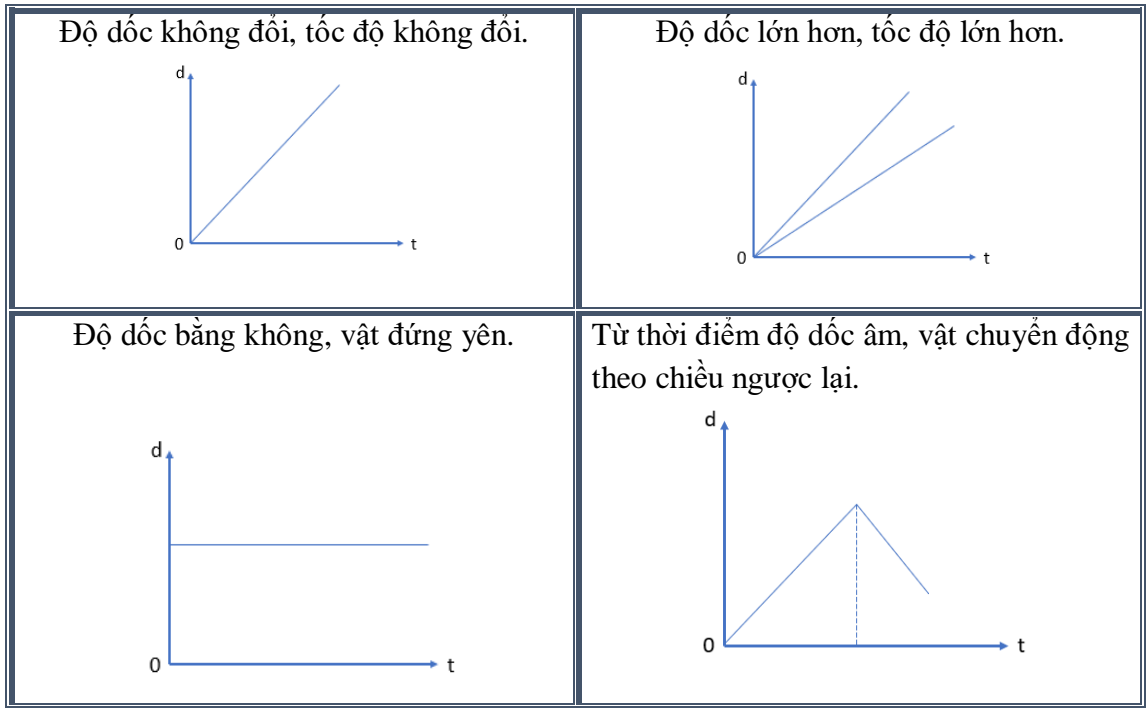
| Độ dốc không đổi, tốc độ không đổi. d 0 t | Độ dốc lớn hơn, tốc độ lớn hơn. d 0 t |
|---|---|
| Độ dốc bằng không, vật đứng yên. d 0 t | Từ thời điểm độ dốc âm, vật chuyển động theo chiều ngược lại. d 0 t |